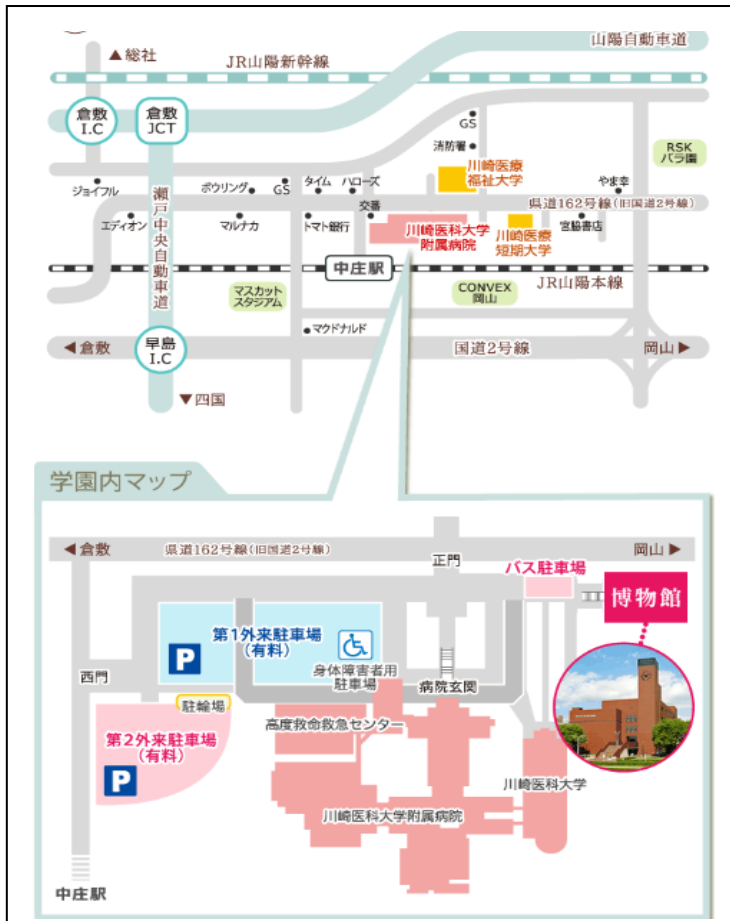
▲総社
山陽自動車道
JR山陽新幹線
倉敷 I.C
倉敷 JCT
GS
消防署
川崎医療福祉大学
RSK バラ園
ジョイフル
ボウリング
GS
タイム
ハローズ
やま幸
県道162号線（旧国道2号線）
瀬戸中央自動車道
エディオン
マルナカ
トマト銀行
交番
川崎医科大学附属病院
川崎医療短期大学
宮脇書店
中庄駅
JR山陽本線
マスカットスタジアム
CONVEX 岡山
マクドナルド
早島 I.C
◀倉敷
国道2号線
岡山▶
▼四国

学園内マップ
◀倉敷
県道162号線（旧国道2号線）
岡山▶
正門
バス駐車場
博物館
第1外来駐車場（有料）
身体障害者用駐車場
西門
病院玄関
駐輪場
第2外来駐車場（有料）
高度救命救急センター
川崎医科大学
川崎医科大学附属病院
中庄駅